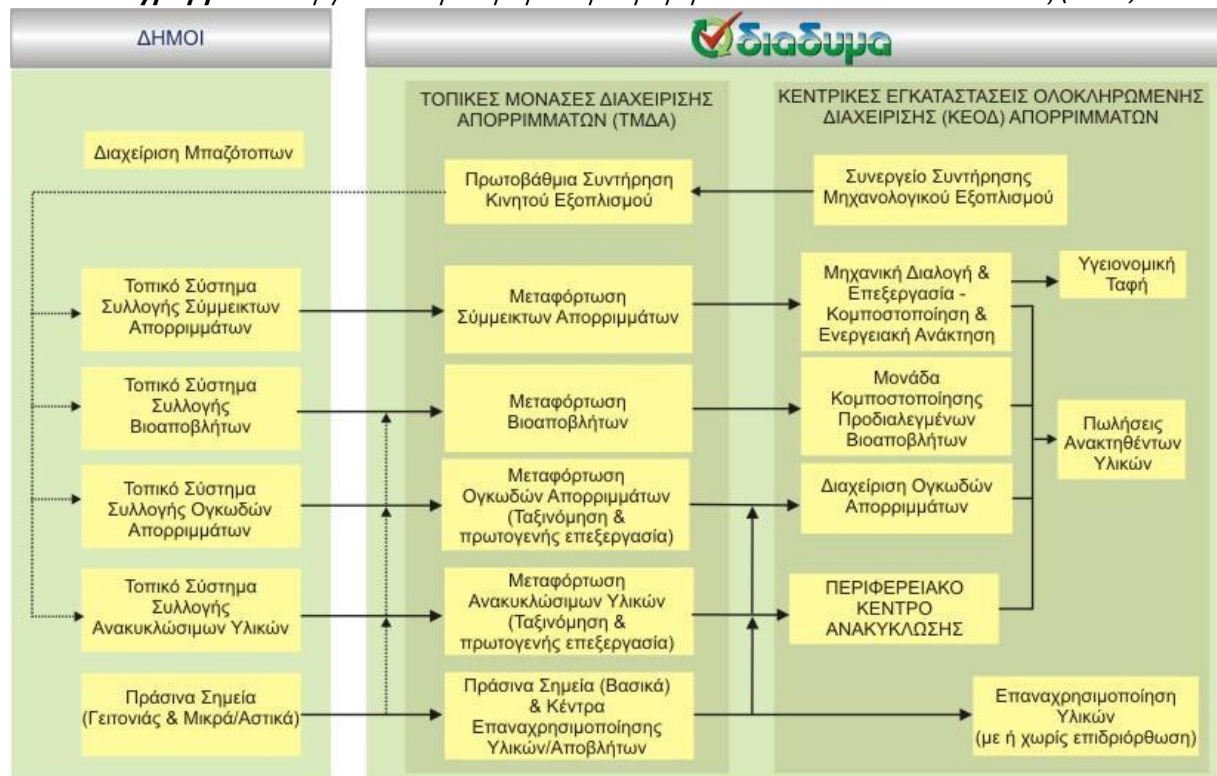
ΔΗΜΟΙ

διαδυμα

ΤΟΠΙΚΕΣ ΜΟΝΑΣΕΣ ΔΙΑΧΕΙΡΙΣΗΣ ΑΠΟΡΡΙΜΜΑΤΩΝ (ΤΜΔΑ)

ΚΕΝΤΡΙΚΕΣ ΕΓΚΑΤΑΣΤΑΣΕΙΣ ΟΛΟΚΛΗΡΩΜΕΝΗΣ ΔΙΑΧΕΙΡΙΣΗΣ (ΚΕΟΔ) ΑΠΟΡΡΙΜΜΑΤΩΝ

Διαχείριση Μπαζότοπων

Πρωτοβάθμια Συντήρηση Κινητού Εξοπλισμού

Συνεργείο Συντήρησης Μηχανολογικού Εξοπλισμού

Τοπικό Σύστημα Συλλογής Σύμμεικτων Απορριμμάτων

Μεταφόρτωση Σύμμεικτων Απορριμμάτων

Μηχανική Διαλογή & Επεξεργασία - Κομποστοποίηση & Ενεργειακή Ανάκτηση

Υγειονομική Ταφή

Τοπικό Σύστημα Συλλογής Βιοαποβλήτων

Μεταφόρτωση Βιοαποβλήτων

Μονάδα Κομποστοποίησης Προδιαλεγμένων Βιοαποβλήτων

Πωλήσεις Ανακτηθέντων Υλικών

Τοπικό Σύστημα Συλλογής Ογκωδών Απορριμμάτων

Μεταφόρτωση Ογκωδών Απορριμμάτων (Ταξινόμηση & πρωτογενής επεξεργασία)

Διαχείριση Ογκωδών Απορριμμάτων

Τοπικό Σύστημα Συλλογής Ανακυκλώσιμων Υλικών

Μεταφόρτωση Ανακυκλώσιμων Υλικών (Ταξινόμηση & πρωτογενής επεξεργασία)

ΠΕΡΙΦΕΡΕΙΑΚΟ ΚΕΝΤΡΟ ΑΝΑΚΥΚΛΩΣΗΣ

Πράσινα Σημεία (Γειτονιάς & Μικρά/Αστικά)

Πράσινα Σημεία (Βασικά) & Κέντρα Επαναχρησιμοποίησης Υλικών/Αποβλήτων

Επαναχρησιμοποίηση Υλικών (με ή χωρίς επιδιόρθωση)